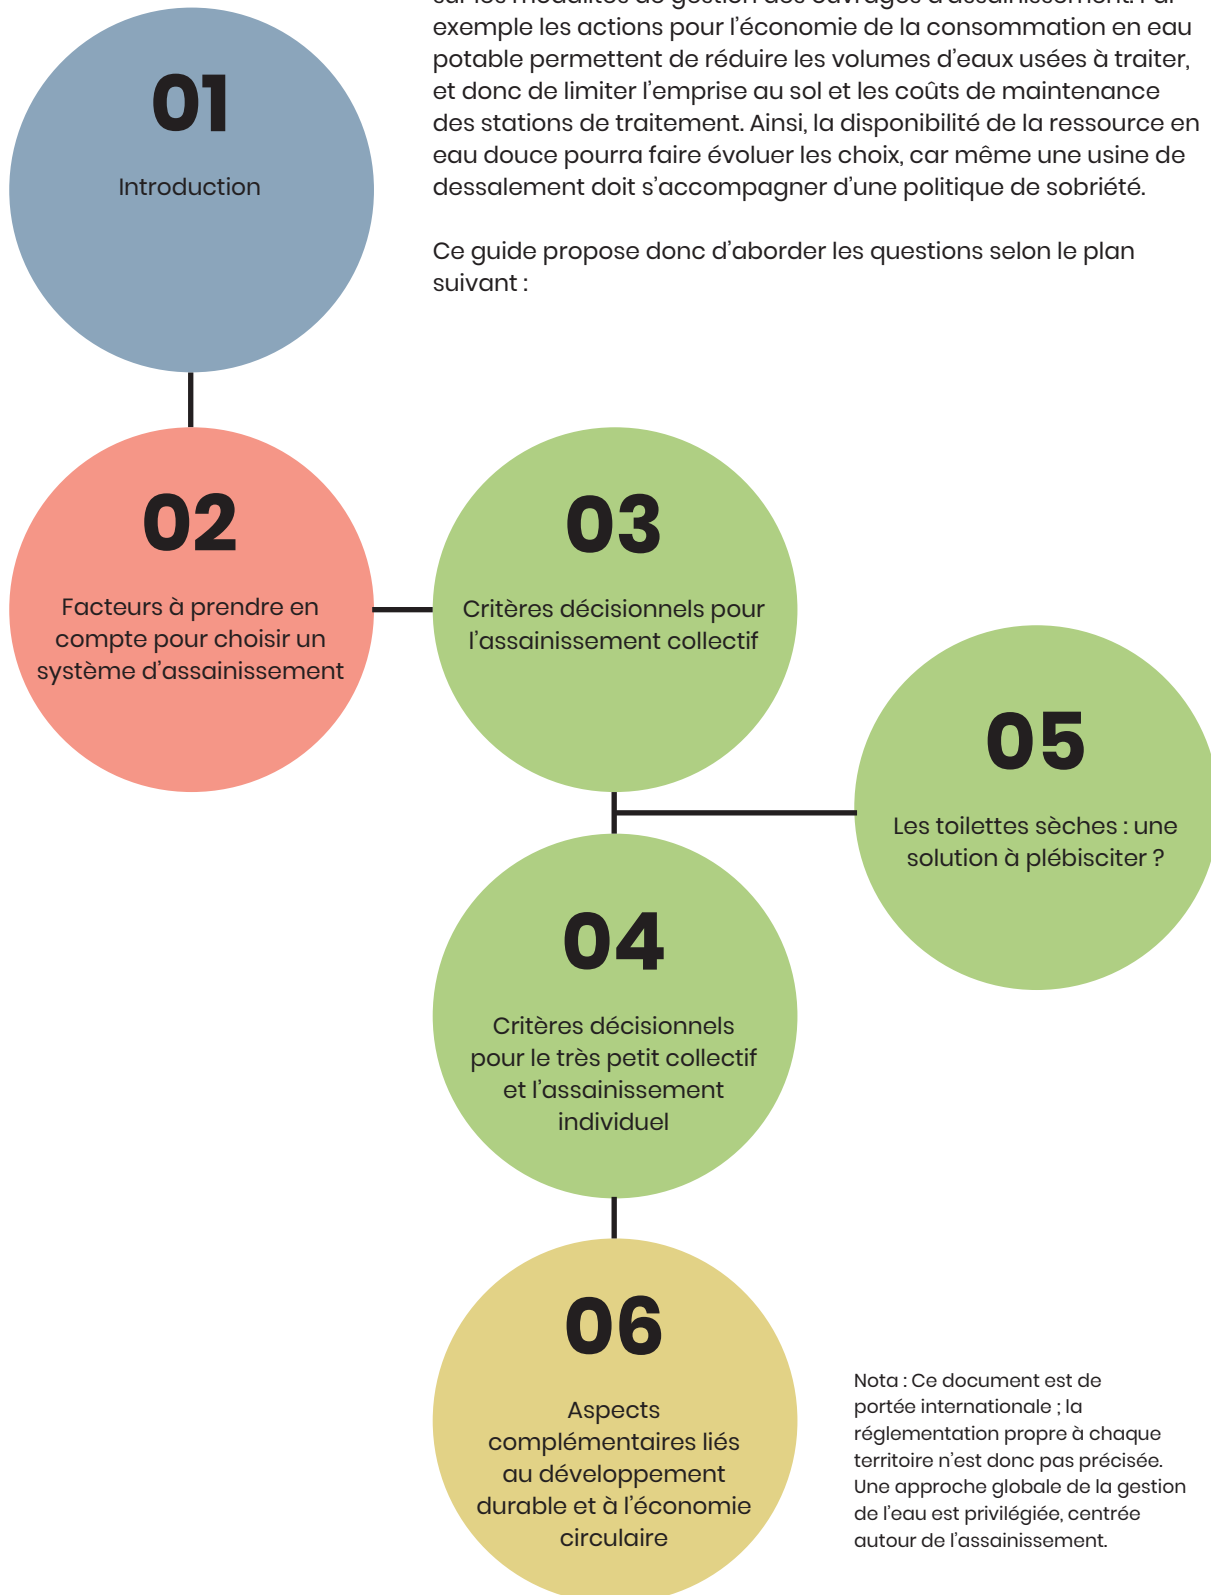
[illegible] exemple les actions pour l'économie de la consommation en eau potable permettent de réduire les volumes d'eaux usées à traiter, et donc de limiter l'emprise au sol et les coûts de maintenance des stations de traitement. Ainsi, la disponibilité de la ressource en eau douce pourra faire évoluer les choix, car même une usine de dessalement doit s'accompagner d'une politique de sobriété.

Ce guide propose donc d'aborder les questions selon le plan suivant :

01
Introduction

02
Facteurs à prendre en compte pour choisir un système d'assainissement

03
Critères décisionnels pour l'assainissement collectif

05
Les toilettes sèches : une solution à plébisciter ?

04
Critères décisionnels pour le très petit collectif et l'assainissement individuel

06
Aspects complémentaires liés au développement durable et à l'économie circulaire

Nota : Ce document est de portée internationale ; la réglementation propre à chaque territoire n'est donc pas précisée. Une approche globale de la gestion de l'eau est privilégiée, centrée autour de l'assainissement.